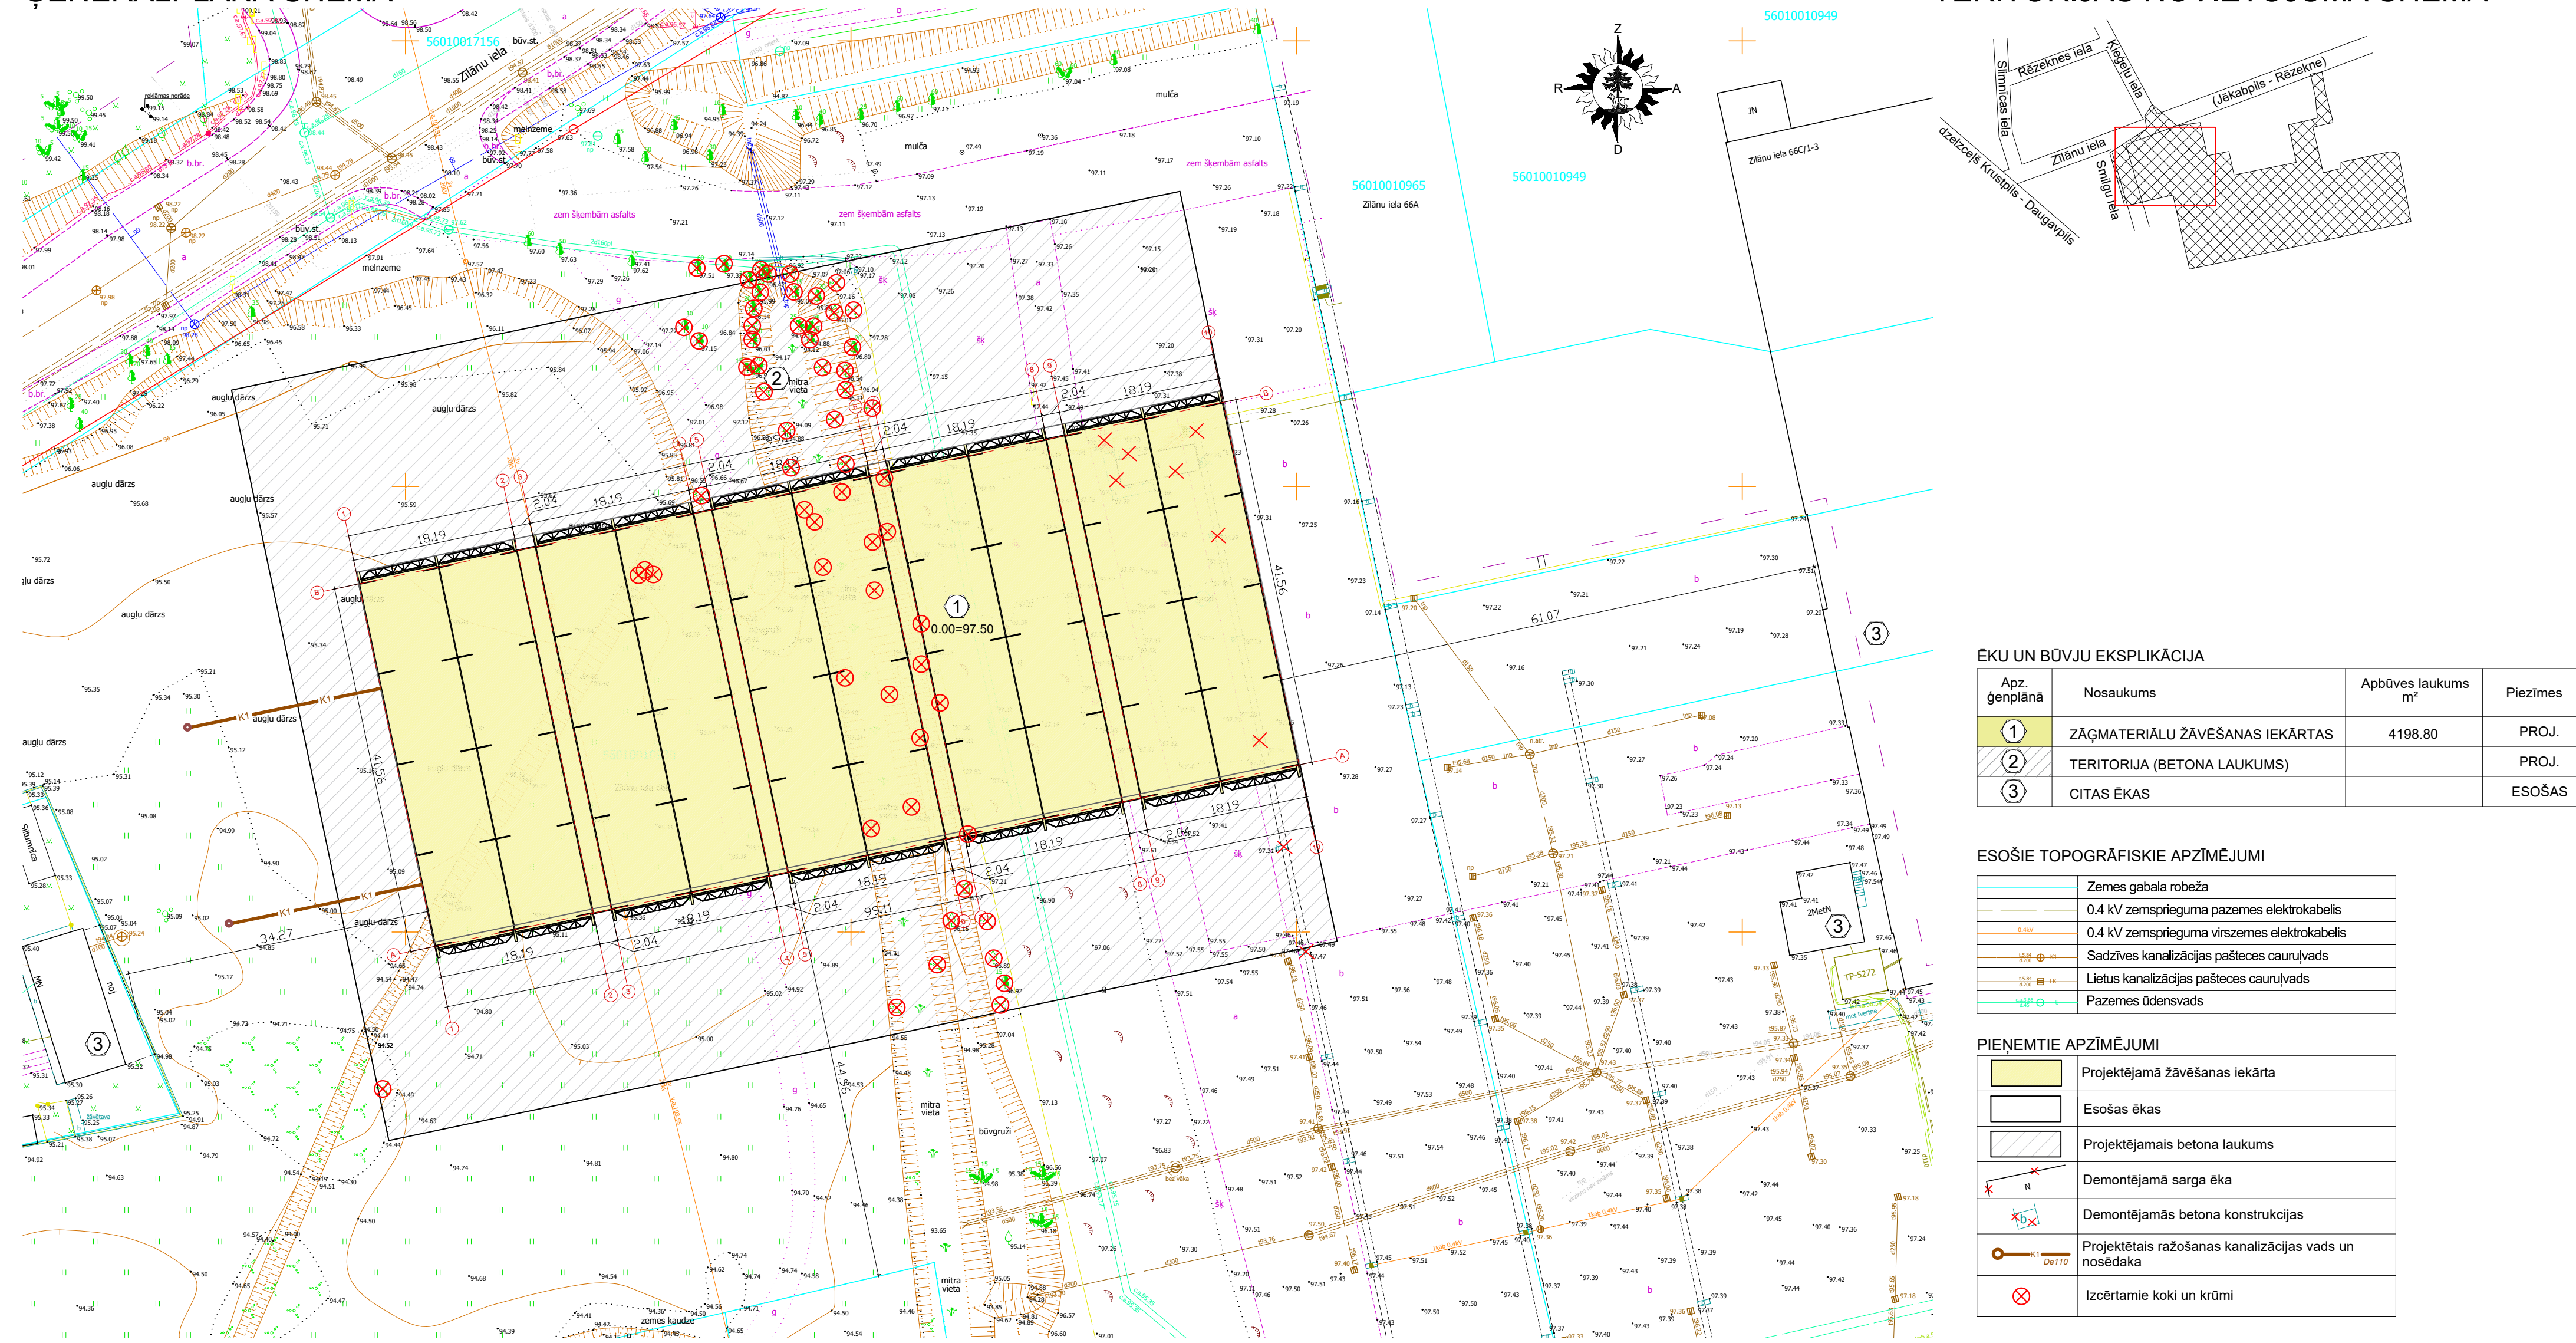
56010017156
būv.st.
Zīlānu iela
melnzeme
būv.st.
mulča
mulča
zem šķembām asfalts
zem šķembām asfalts
zem šķembām asfalts
56010010949
56010010965
Zīlānu iela 66A
56010010949
Zīlānu iela 66C/1-3
JN
Z
R
A
D
Rēzeknes iela
Ķieģeļu iela
Slimnīcas iela
(Jēkabpils - Rēzekne)
Zīlānu iela
dzelzceļš Krustpils - Daugavpils
Smilgu iela
melnzeme
augļu dārzs
augļu dārzs
augļu dārzs
augļu dārzs
augļu dārzs
augļu dārzs
augļu dārzs
augļu dārzs
augļu dārzs
mitra vieta
mitra vieta
mitra vieta
būvgruži
zemes kaudze
0.00=97.50
18.19
2.04
41.56
61.07
34.27
TP-5272
2MetN

ĒKU UN BŪVJU EKSPLIKĀCIJA

| Apz. ģenplānā | Nosaukums | Apbūves laukums m² | Piezīmes |
|---|---|---|---|
| 1 | ZĀĢMATERIĀLU ŽĀVĒŠANAS IEKĀRTAS | 4198.80 | PROJ. |
| 2 | TERITORIJA (BETONA LAUKUMS) | | PROJ. |
| 3 | CITAS ĒKAS | | ESOŠAS |

ESOŠIE TOPOGRĀFISKIE APZĪMĒJUMI

| | |
|---|---|
| | Zemes gabala robeža |
| | 0.4 kV zemsprieguma pazemes elektrokabelis |
| | 0.4 kV zemsprieguma virszemes elektrokabelis |
| | Sadzīves kanalizācijas pašteces cauruļvads |
| | Lietus kanalizācijas pašteces cauruļvads |
| | Pazemes ūdensvads |

PIEŅEMTIE APZĪMĒJUMI

| | |
|---|---|
| | Projektējamā žāvēšanas iekārta |
| | Esošas ēkas |
| | Projektējamais betona laukums |
| | Demontējamā sarga ēka |
| | Demontējamās betona konstrukcijas |
| De110 | Projektētais ražošanas kanalizācijas vads un nosēdaka |
| | Izcērtamie koki un krūmi |